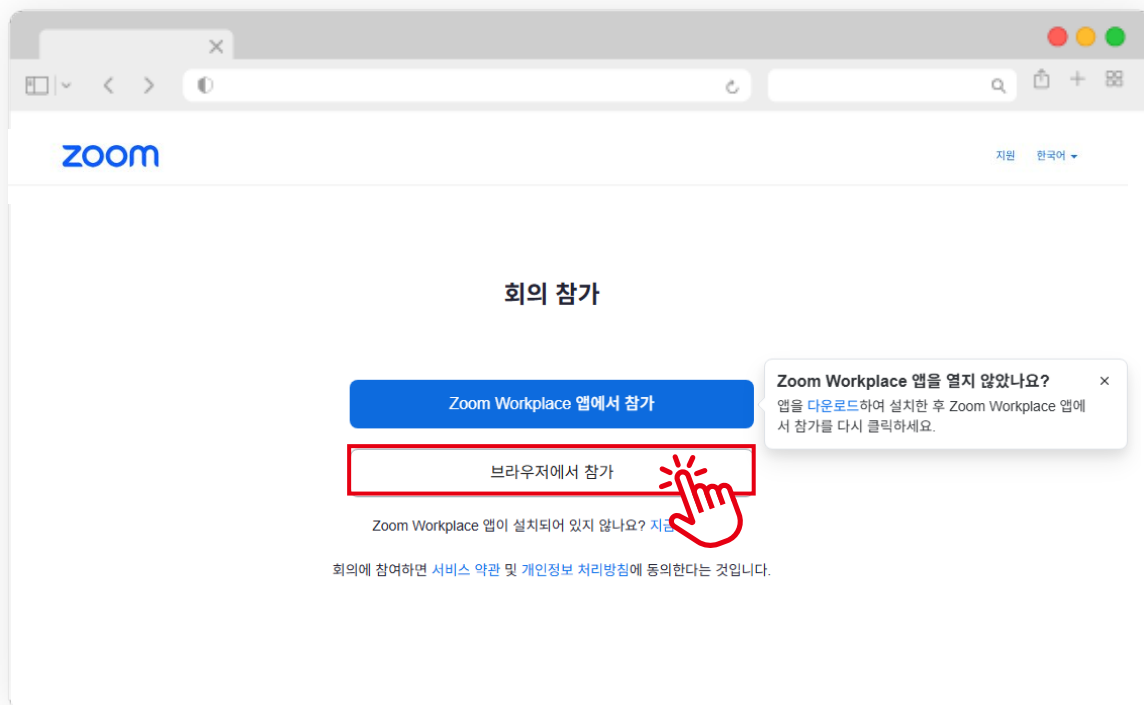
zoom

지원 한국어

회의 참가

Zoom Workplace 앱에서 참가

브라우저에서 참가

Zoom Workplace 앱이 설치되어 있지 않나요? 지금 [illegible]

회의에 참여하면 서비스 약관 및 개인정보 처리방침에 동의한다는 것입니다.

Zoom Workplace 앱을 열지 않았나요?
×
앱을 다운로드하여 설치한 후 Zoom Workplace 앱에서 참가를 다시 클릭하세요.